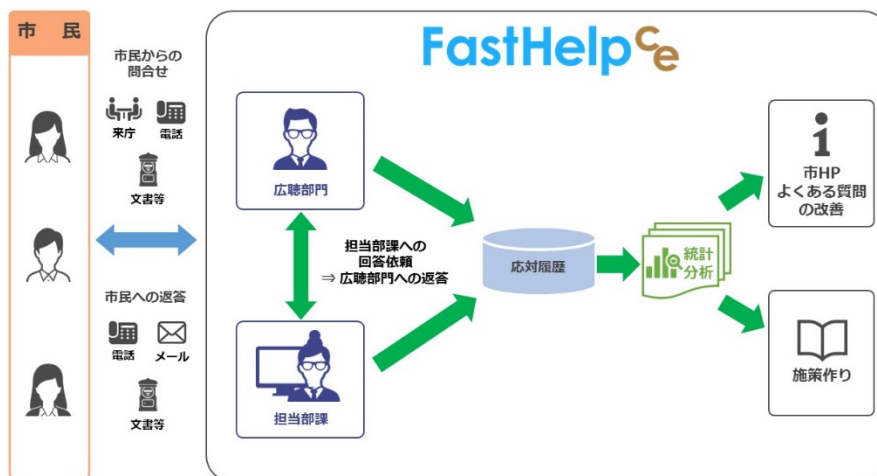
市　民

市民からの問合せ

来庁　電話

文書等

市民への返答

電話　メール

文書等

FastHelp Ce

広聴部門

担当部課への回答依頼
⇒ 広聴部門への返答

担当部課

応対履歴

統計分析

市HP よくある質問の改善

施策作り